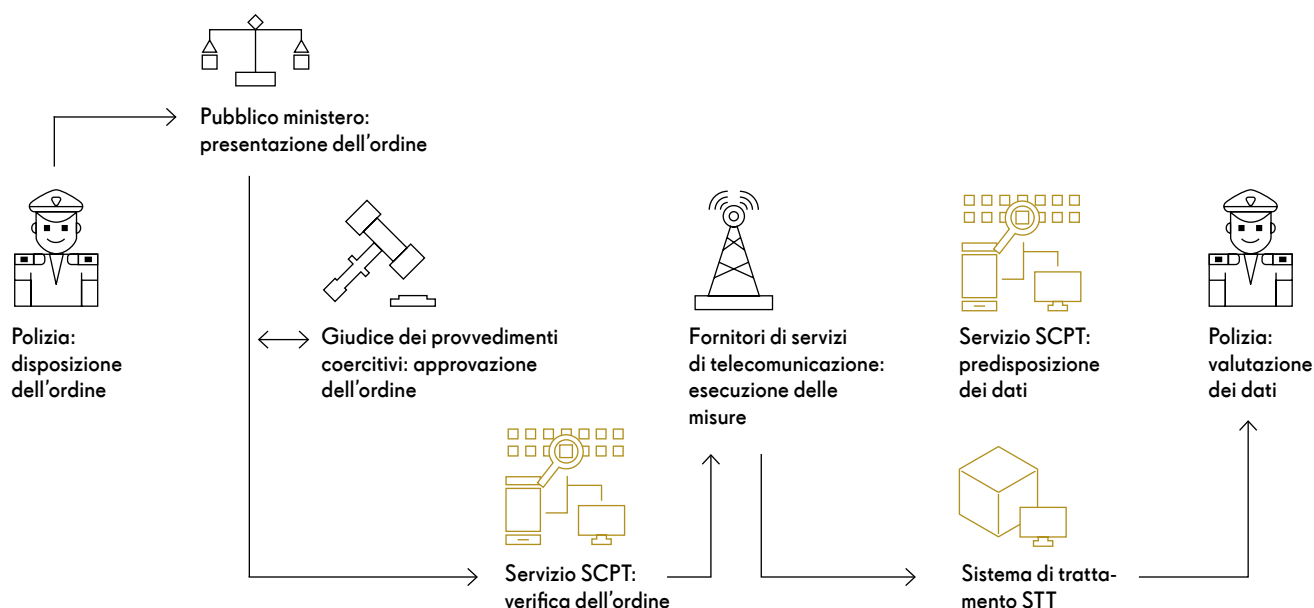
Pubblico ministero: presentazione dell’ordine

Polizia: disposizione dell’ordine

Giudice dei provvedimenti coercitivi: approvazione dell’ordine

Servizio SCPT: verifica dell’ordine

Fornitori di servizi di telecomunicazione: esecuzione delle misure

Servizio SCPT: predisposizione dei dati

Sistema di trattamento STT

Polizia: valutazione dei dati